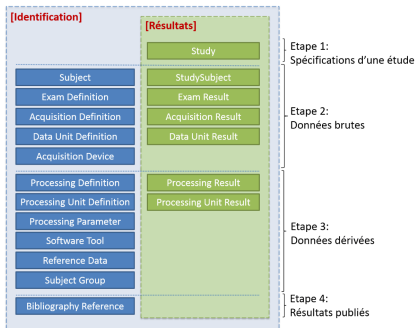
[Identification]

[Résultats]

Study

Etape 1:
Spécifications d'une étude

Subject
Exam Definition
Acquisition Definition
Data Unit Definition
Acquisition Device

StudySubject
Exam Result
Acquisition Result
Data Unit Result

Etape 2:
Données brutes

Processing Definition
Processing Unit Definition
Processing Parameter
Software Tool
Reference Data
Subject Group

Processing Result
Processing Unit Result

Etape 3:
Données dérivées

Bibliography Reference

Etape 4:
Résultats publiés